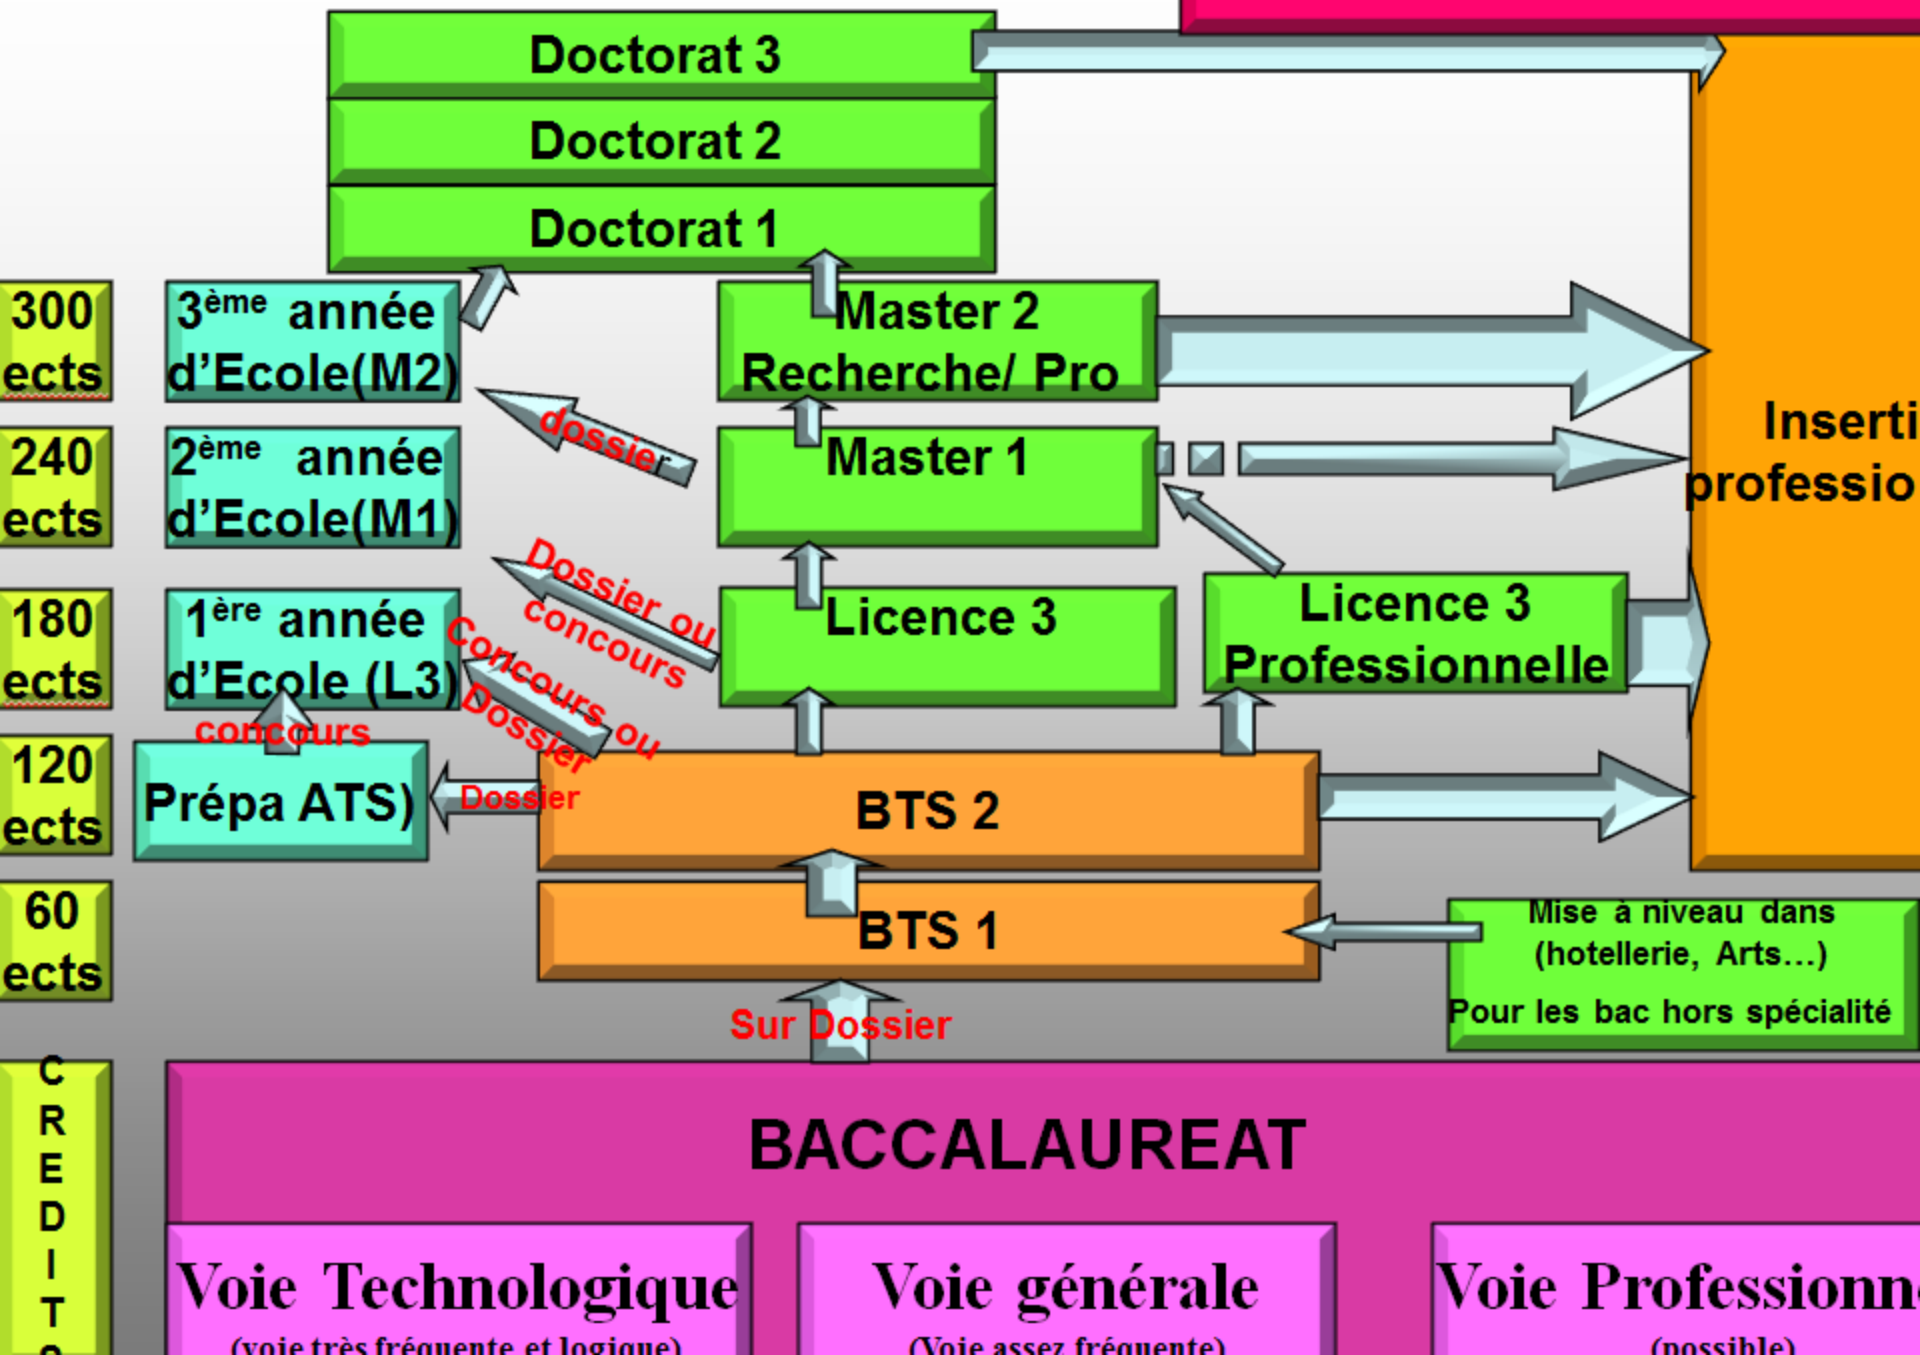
Doctorat 3

Doctorat 2

Doctorat 1

300 ects

$3^{ème}$ année d'Ecole(M2)

Master 2 Recherche/ Pro

Inserti professio

240 ects

$2^{ème}$ année d'Ecole(M1)

dossier

Master 1

180 ects

$1^{ère}$ année d'Ecole (L3)

Dossier ou concours

Licence 3

Licence 3 Professionnelle

Concours ou Dossier

concours

120 ects

Prépa ATS)

Dossier

BTS 2

60 ects

BTS 1

Mise à niveau dans (hotellerie, Arts...)

Pour les bac hors spécialité

Sur Dossier

CREDITS

BACCALAUREAT

Voie Technologique
(voie très fréquente et logique)

Voie générale
(Voie assez fréquente)

Voie Professionn
(possible)